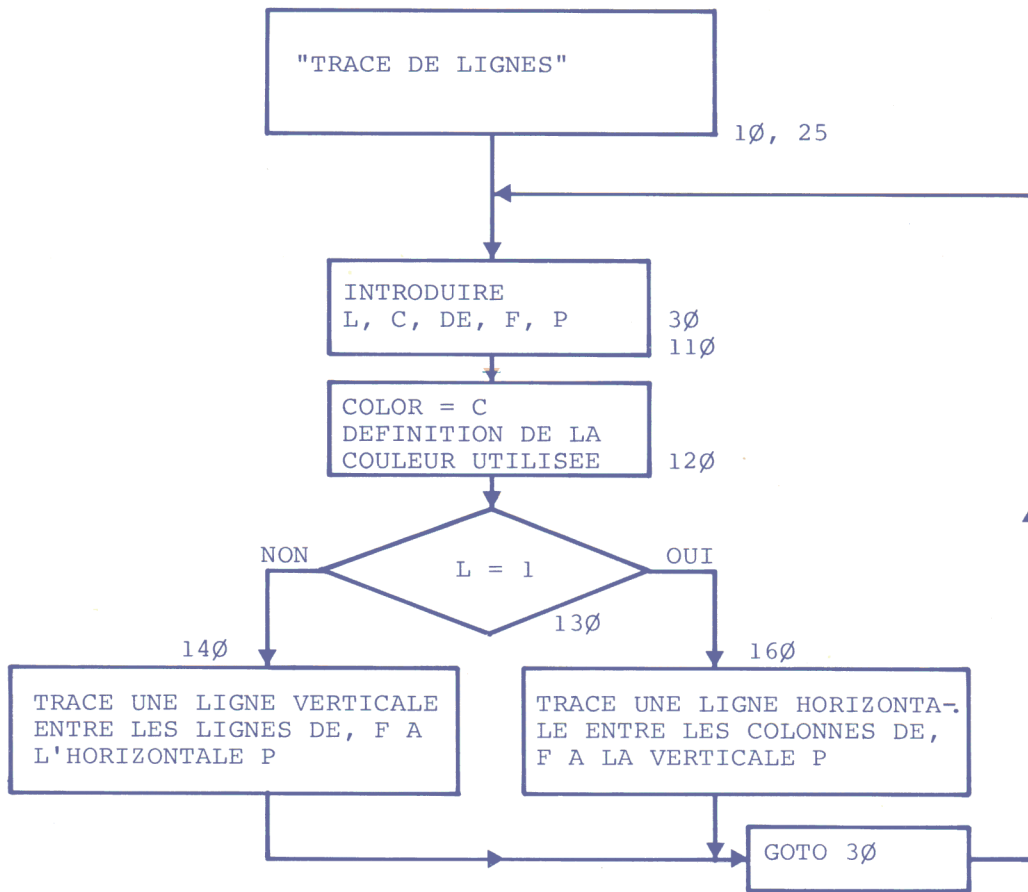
"TRACE DE LIGNES"

1Ø, 25

INTRODUIRE
L, C, DE, F, P

3Ø
11Ø

COLOR = C
DEFINITION DE LA
COULEUR UTILISEE

12Ø

NON

L = 1

OUI

13Ø

14Ø

16Ø

TRACE UNE LIGNE VERTICALE ENTRE LES LIGNES DE, F A L'HORIZONTALE P

TRACE UNE LIGNE HORIZONTALE ENTRE LES COLONNES DE, F A LA VERTICALE P

GOTO 3Ø